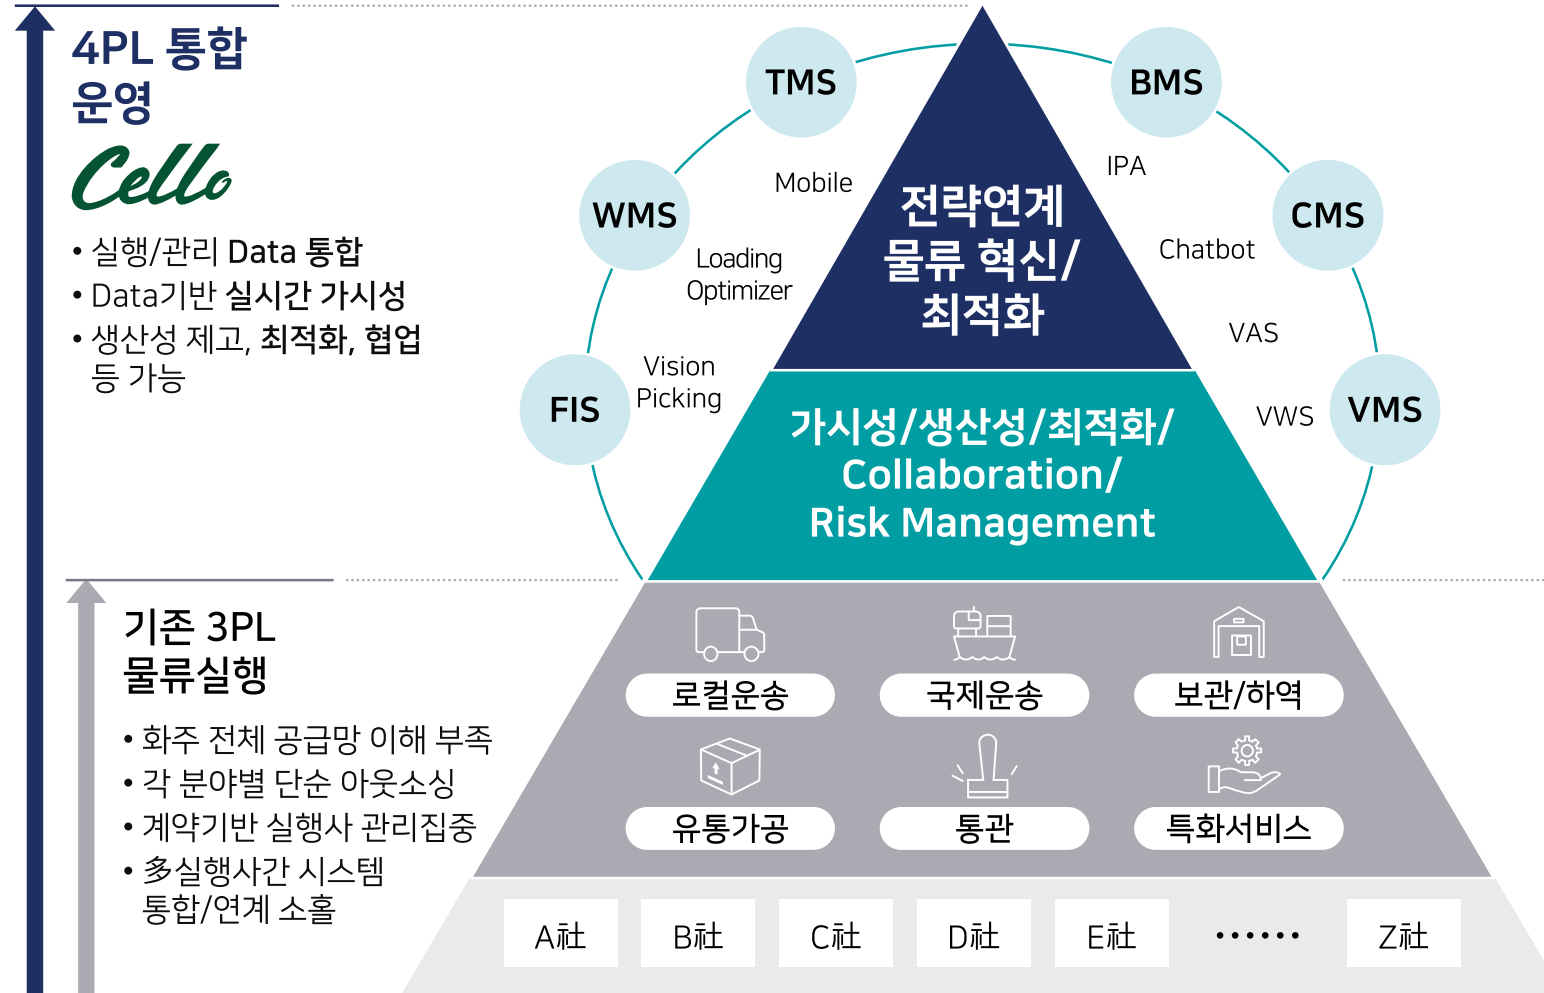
4PL 통합 운영

Cello

• 실행/관리 Data 통합
• Data기반 실시간 가시성
• 생산성 제고, 최적화, 협업 등 가능

TMS
BMS
WMS
CMS
FIS
VMS
Mobile
IPA
Loading Optimizer
Chatbot
VAS
Vision Picking
VWS

전략연계 물류 혁신/ 최적화

가시성/생산성/최적화/ Collaboration/ Risk Management

기존 3PL 물류실행

• 화주 전체 공급망 이해 부족
• 각 분야별 단순 아웃소싱
• 계약기반 실행사 관리집중
• 多실행사간 시스템 통합/연계 소홀

로컬운송
국제운송
보관/하역
유통가공
통관
특화서비스

A社
B社
C社
D社
E社
• • • • • •
Z社